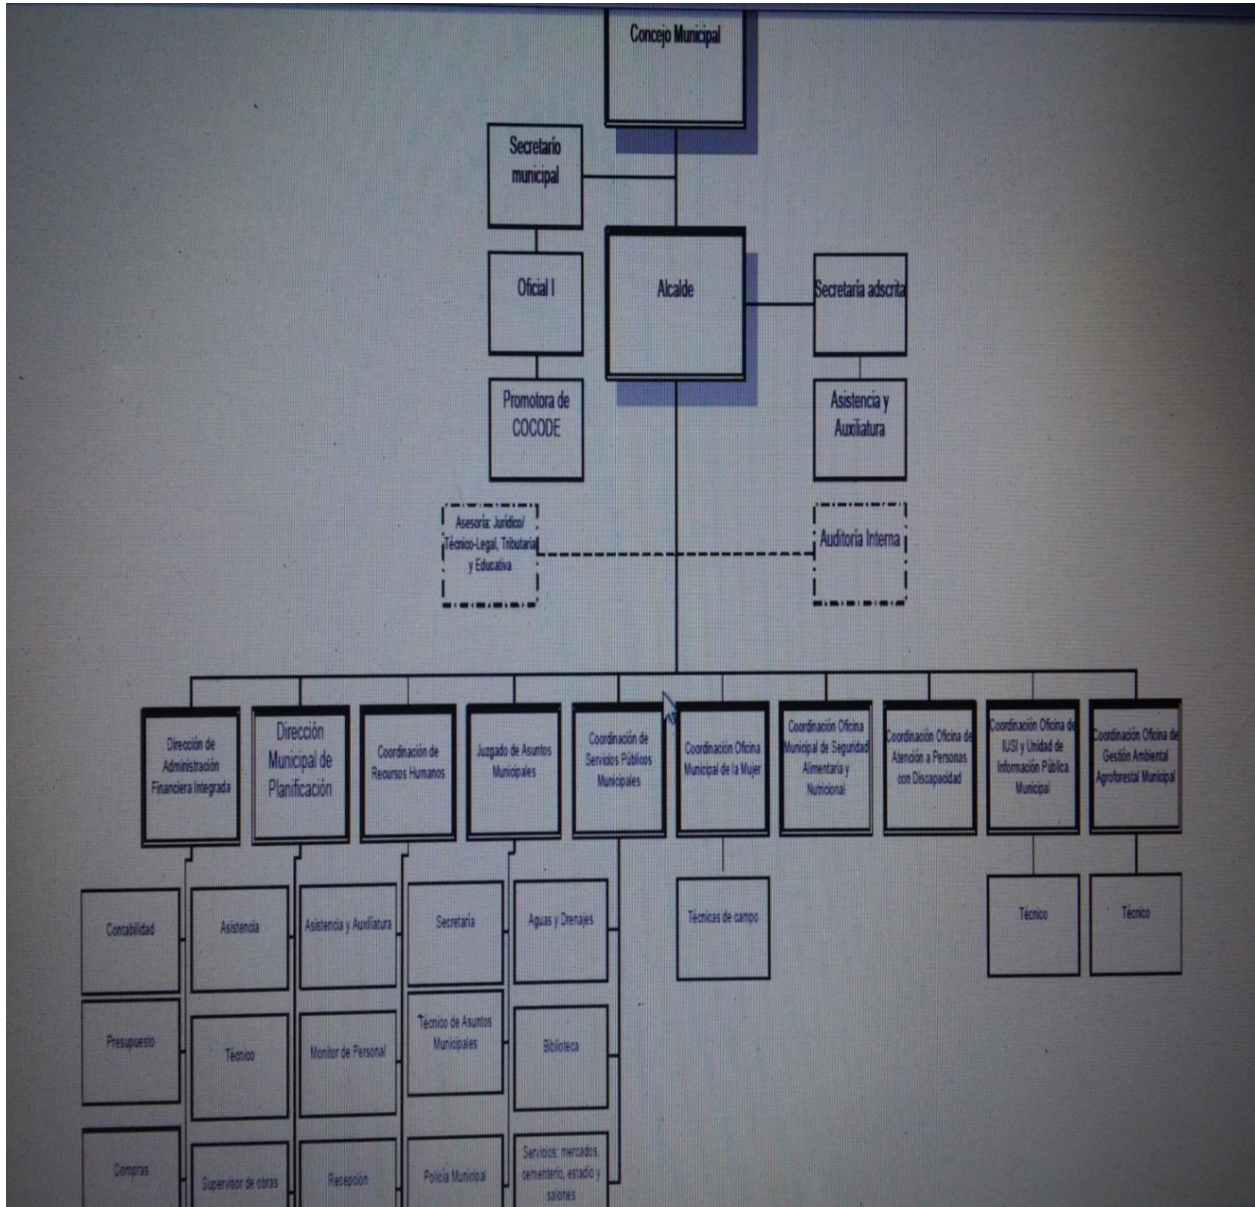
Concejo Municipal

Secretario municipal

Oficial I

Alcalde

Secretaría adscrita

Promotora de COCODE

Asistencia y Auxiliatura

Asesoría: Jurídico/ Técnico-Legal, Tributaria y Educativa

Auditoría Interna

Dirección de Administración Financiera Integrada

Dirección Municipal de Planificación

Coordinación de Recursos Humanos

Juzgado de Asuntos Municipales

Coordinación de Servicios Públicos Municipales

Coordinación Oficina Municipal de la Mujer

Coordinación Oficina Municipal de Seguridad Alimentaria y Nutricional

Coordinación Oficina de Atención a Personas con Discapacidad

Coordinación Oficina de IUSI y Unidad de Información Pública Municipal

Coordinación Oficina de Gestión Ambiental Agroforestal Municipal

Contabilidad

Asistencia

Asistencia y Auxiliatura

Secretaría

Aguas y Drenajes

Técnicas de campo

Técnico

Técnico

Presupuesto

Técnico

Monitor de Personal

Técnico de Asuntos Municipales

Biblioteca

Compras

Supervisor de obras

Recepcion

Policía Municipal

Servicios: mercados, cementerio, estadio y salones